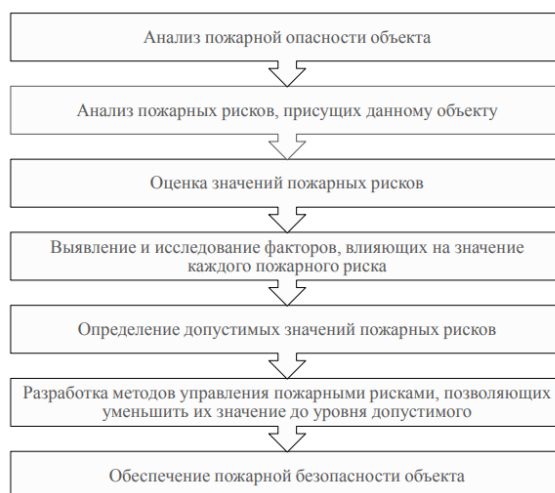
Анализ пожарной опасности объекта

Анализ пожарных рисков, присущих данному объекту

Оценка значений пожарных рисков

Выявление и исследование факторов, влияющих на значение каждого пожарного риска

Определение допустимых значений пожарных рисков

Разработка методов управления пожарными рисками, позволяющих уменьшить их значение до уровня допустимого

Обеспечение пожарной безопасности объекта